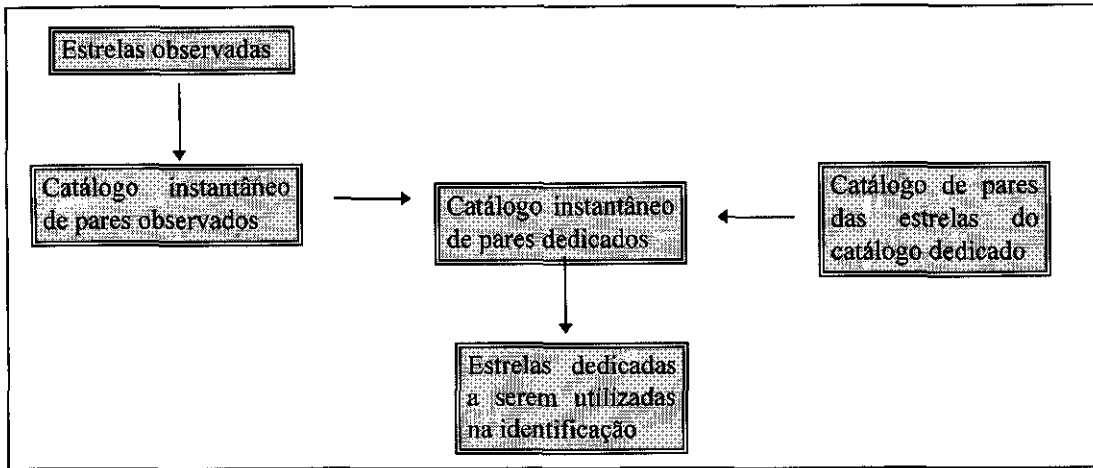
Estrelas observadas

Catálogo instantâneo de pares observados

Catálogo instantâneo de pares dedicados

Catálogo de pares das estrelas do catálogo dedicado

Estrelas dedicadas a serem utilizadas na identificação